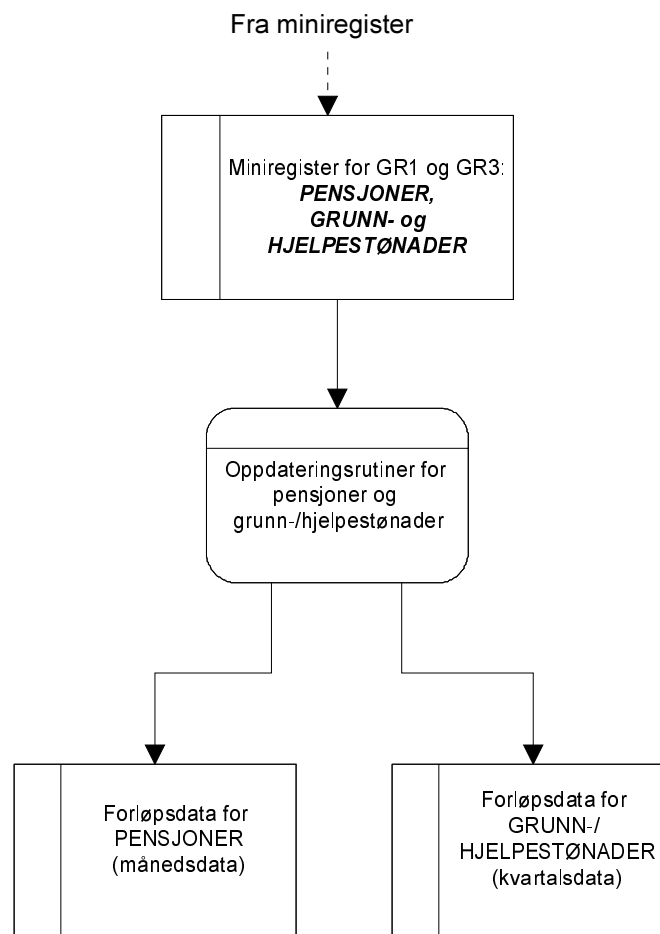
Fra miniregister

Miniregister for GR1 og GR3:
***PENSJONER, GRUNN- og HJELPESTØNADER***

Oppdateringsrutiner for pensjoner og grunn-/hjelpestønader

Forløpsdata for PENSJONER (månedsdata)

Forløpsdata for GRUNN-/ HJELPESTØNADER (kvartalsdata)